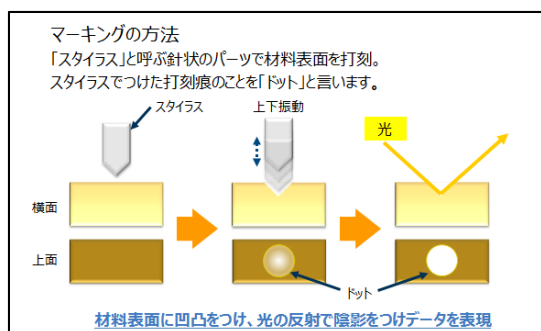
マーキングの方法
「スタイラス」と呼ぶ針状のパーツで材料表面を打刻。
スタイラスでつけた打刻痕のことを「ドット」と言います。

スタイラス
上下振動
光

横面
上面

ドット

材料表面に凹凸をつけ、光の反射で陰影をつけデータを表現